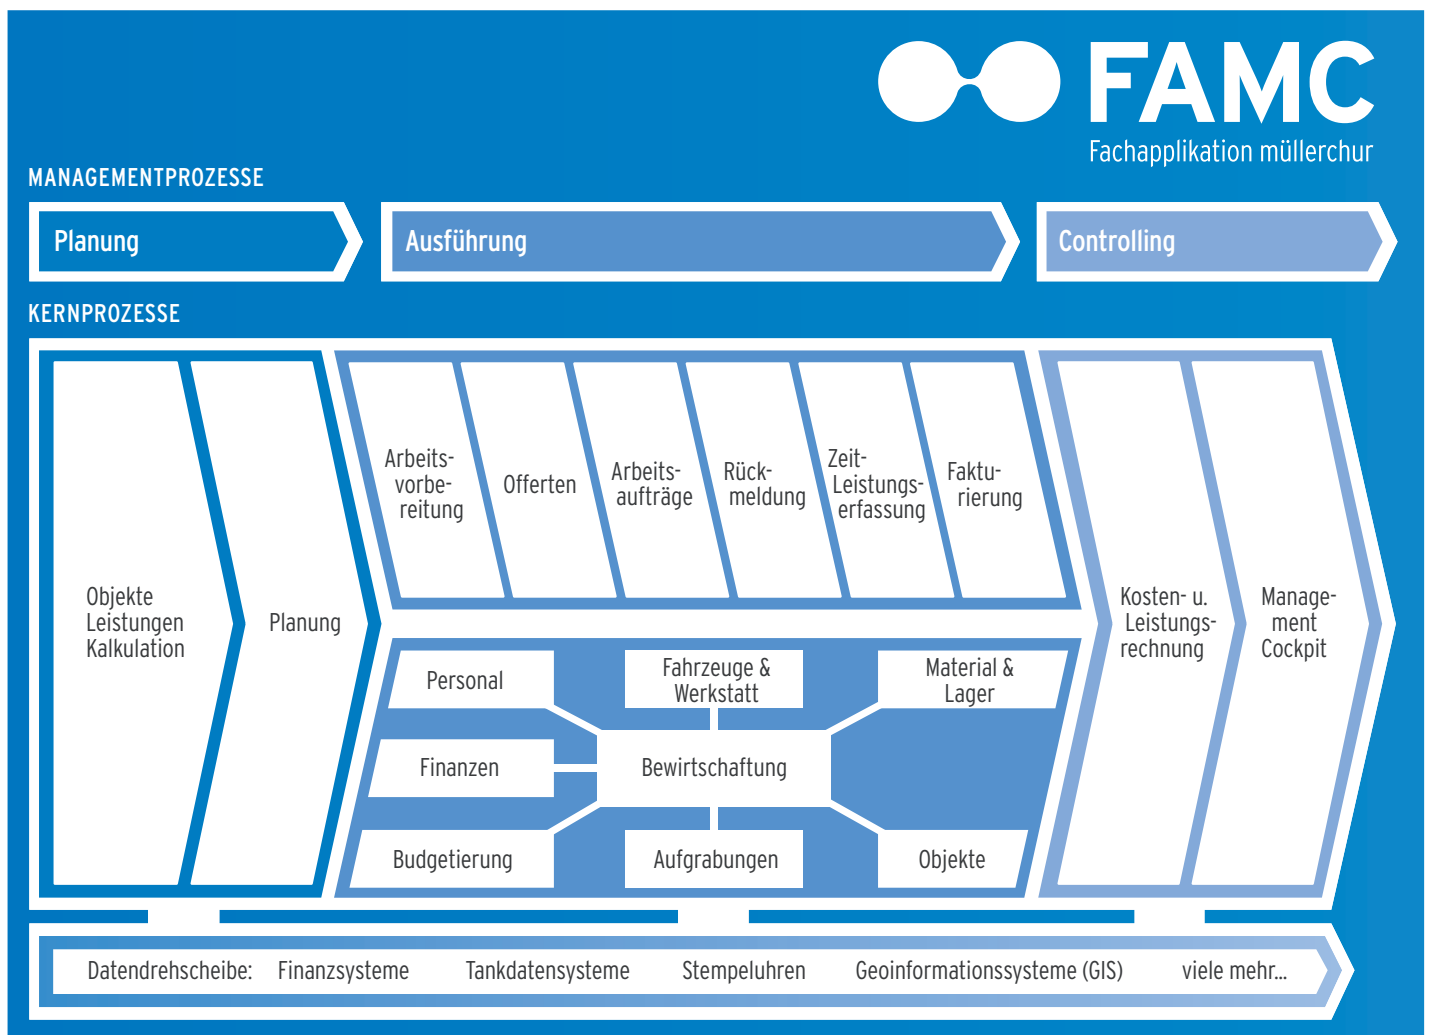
FAMC
Fachapplikation müllerchur

MANAGEMENTPROZESSE

Planung

Ausführung

Controlling

KERNPROZESSE

Objekte Leistungen Kalkulation

Planung

Arbeitsvorbereitung

Offerten

Arbeitsaufträge

Rückmeldung

Zeit-Leistungserfassung

Fakturierung

Personal

Fahrzeuge & Werkstatt

Material & Lager

Finanzen

Bewirtschaftung

Budgetierung

Aufgrabungen

Objekte

Kosten- u. Leistungsrechnung

Management Cockpit

Datendrehscheibe: Finanzsysteme Tankdatensysteme Stempeluhren Geoinformationssysteme (GIS) viele mehr...